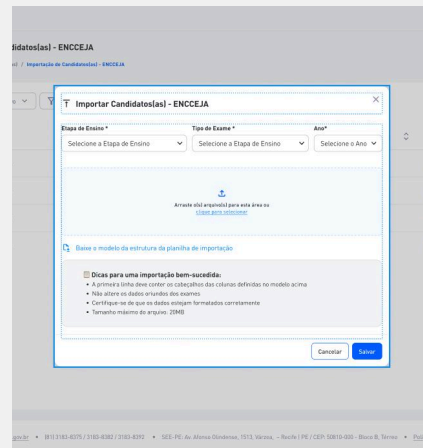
didatos(as) - ENCCEJA

al / Importação de Candidatos(as) - ENCCEJA

Importar Candidatos(as) - ENCCEJA

Etapa de Ensino *
Selecione a Etapa de Ensino

Tipo de Exame *
Selecione a Etapa de Ensino

Ano*
Selecione o Ano

Arraste o(s) arquivo(s) para esta área ou clique para selecionar

Baixe o modelo da estrutura da planilha de importação

Dicas para uma importação bem-sucedida:
• A primeira linha deve conter os cabeçalhos das colunas definidas no modelo acima
• Não altere os dados oriundos dos exames
• Certifique-se de que os dados estejam formatados corretamente
• Tamanho máximo do arquivo: 20MB

Cancelar
Salvar

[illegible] (81) 3183-8075 / 3183-8382 / 3183-8392 • SEE-PE: Av. Afonso Olindense, 1513, Várzea, - Recife | PE / CEP: 50810-000 - Bloco B, Térreo • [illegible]